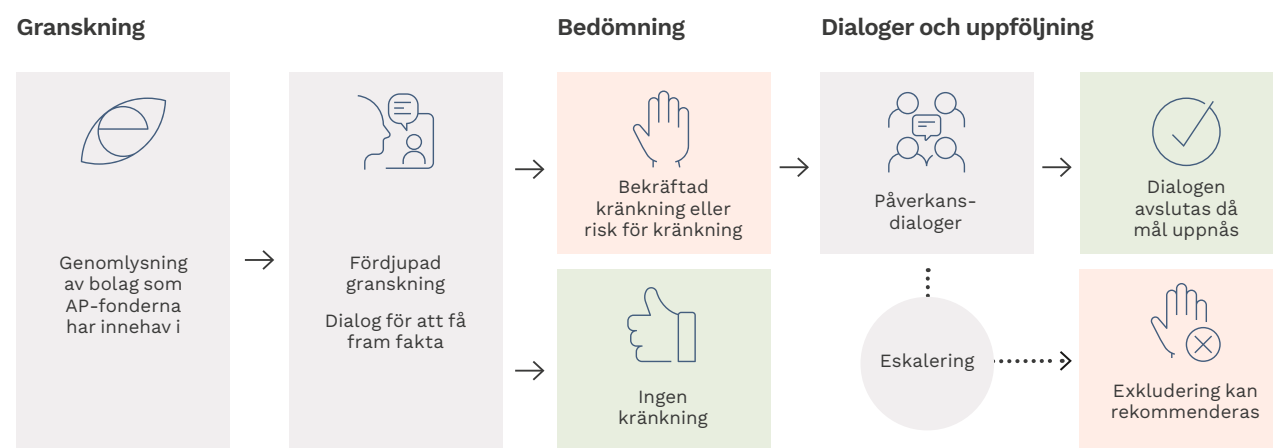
Granskning

Bedömning

Dialoger och uppföljning

Genomlysning av bolag som AP-fonderna har innehav i

Fördjupad granskning

Dialog för att få fram fakta

Bekräftad kränkning eller risk för kränkning

Ingen kränkning

Påverkans-dialoger

Eskalering

Dialogen avslutas då mål uppnås

Exkludering kan rekommenderas